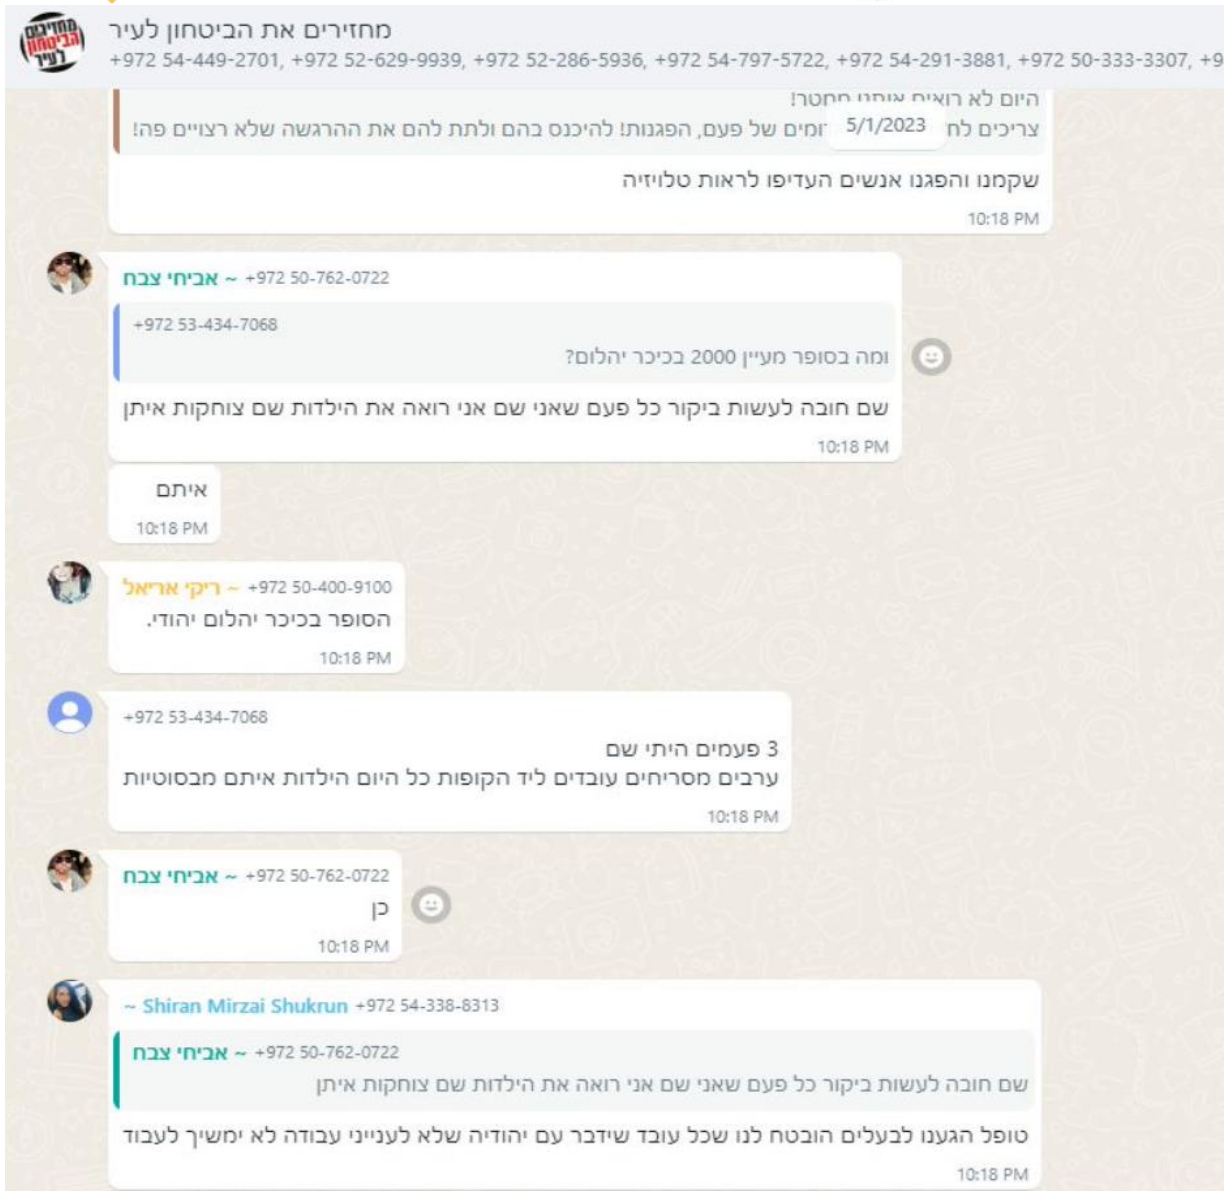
מחזירים את הביטחון לעיר
+972 54-449-2701, +972 52-629-9939, +972 52-286-5936, +972 54-797-5722, +972 54-291-3881, +972 50-333-3307, +9

היום לא רואים אותנו מחטר!
צריכים לח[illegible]ומים של פעם, הפגנות! להיכנס בהם ולתת להם את ההרגשה שלא רצויים פה!
5/1/2023

שקמנו והפגנו אנשים העדיפו לראות טלויזיה
10:18 PM

אביחי צבח ~ +972 50-762-0722
+972 53-434-7068
ומה בסופר מעיין 2000 בכיכר יהלום?
שם חובה לעשות ביקור כל פעם שאני שם אני רואה את הילדות שם צוחקות איתן
10:18 PM

איתם
10:18 PM

ריקי אריאל ~ +972 50-400-9100
הסופר בכיכר יהלום יהודי.
10:18 PM

+972 53-434-7068
3 פעמים היתי שם
ערבים מסריחים עובדים ליד הקופות כל היום הילדות איתם מבסוטיות
10:18 PM

אביחי צבח ~ +972 50-762-0722
כן
10:18 PM

~ Shiran Mirzai Shukrun +972 54-338-8313
אביחי צבח ~ +972 50-762-0722
שם חובה לעשות ביקור כל פעם שאני שם אני רואה את הילדות שם צוחקות איתן
טופל הגענו לבעלים הובטח לנו שכל עובד שידבר עם יהודיה שלא לענייני עבודה לא ימשיך לעבוד
10:18 PM